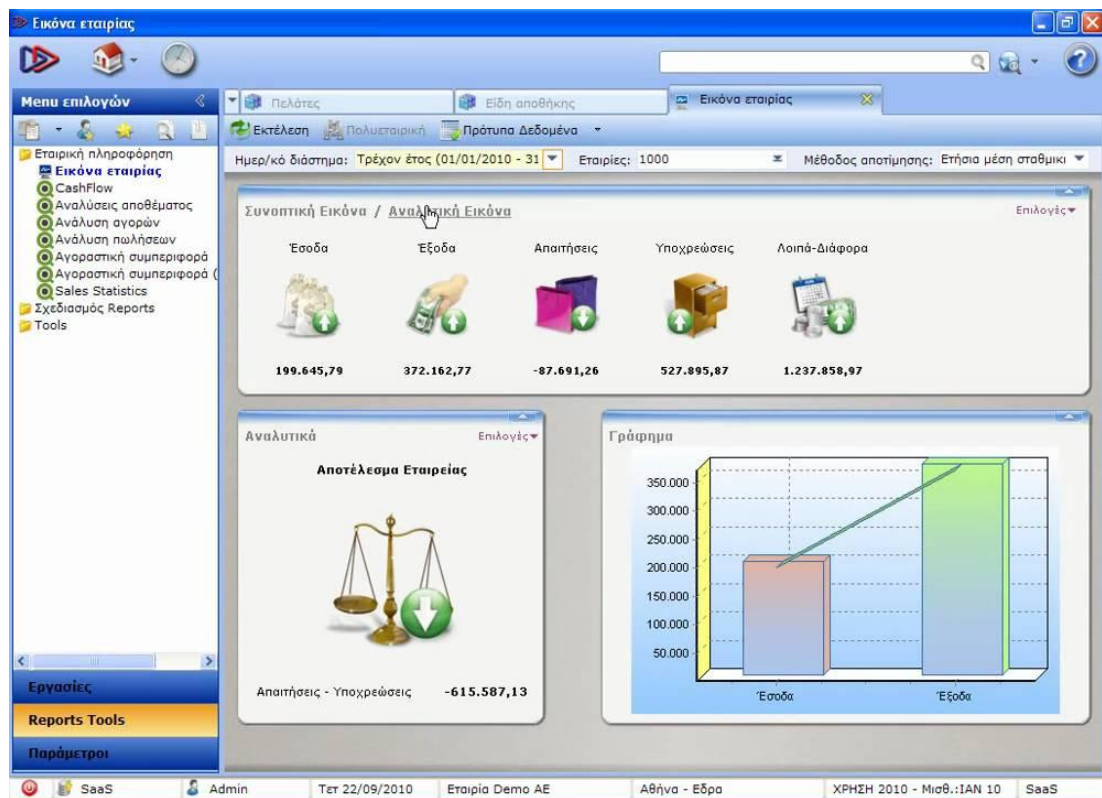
Εικόνα εταιρίας

Menu επιλογών

Εταιρική πληροφόρηση
Εικόνα εταιρίας
CashFlow
Αναλύσεις αποθέματος
Ανάλυση αγορών
Ανάλυση πωλήσεων
Αγοραστική συμπεριφορά
Αγοραστική συμπεριφορά (
Sales Statistics
Σχεδιασμός Reports
Tools

Εργασίες
Reports Tools
Παράμετροι

Πελάτες | Είδη αποθήκης | Εικόνα εταιρίας

Εκτέλεση | Πολυεταιρική | Πρότυπα Δεδομένα

Ημερ/κό διάστημα: Τρέχον έτος (01/01/2010 - 31 | Εταιρίες: 1000 | Μέθοδος αποτίμησης: Ετήσια μέση σταθμικ

Συνοπτική Εικόνα / Αναλ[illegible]ική Εικόνα
Επιλογές

| Έσοδα | Έξοδα | Απαιτήσεις | Υποχρεώσεις | Λοιπά-Διάφορα |
|---|---|---|---|---|
| 199.645,79 | 372.162,77 | -87.691,26 | 527.895,87 | 1.237.858,97 |

Αναλυτικά
Επιλογές
Αποτέλεσμα Εταιρείας
Απαιτήσεις - Υποχρεώσεις -615.587,13

Γράφημα
350.000
300.000
250.000
200.000
150.000
100.000
50.000
Έσοδα
Έξοδα

SaaS | Admin | Τετ 22/09/2010 | Εταιρία Demo AE | Αθήνα - Εδρα | ΧΡΗΣΗ 2010 - Μισθ.:ΙΑΝ 10 | SaaS